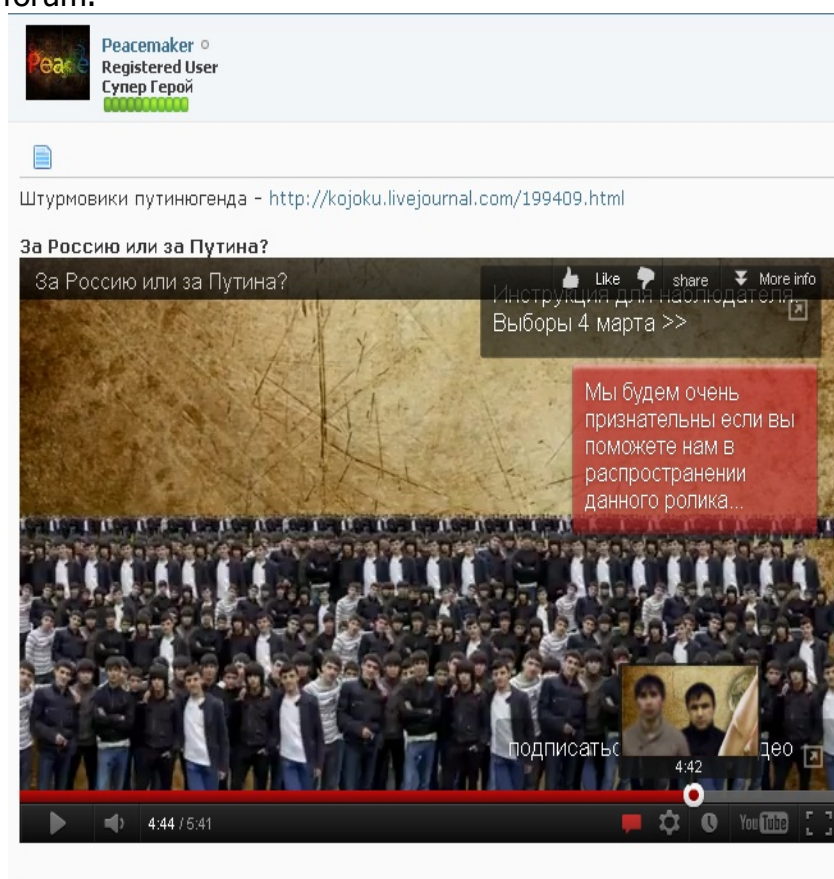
forum.

Peace

Peacemaker
Registered User
Супер Герой

Штурмовики путинюгенда - http://kojoku.livejournal.com/199409.html

За Россию или за Путина?

За Россию или за Путина?

Like share More info

Инструкция для наблюдателя. Выборы 4 марта >>

Мы будем очень признательны если вы поможете нам в распространении данного ролика...

подписатьс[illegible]део

4:42

4:44 / 5:41

You Tube